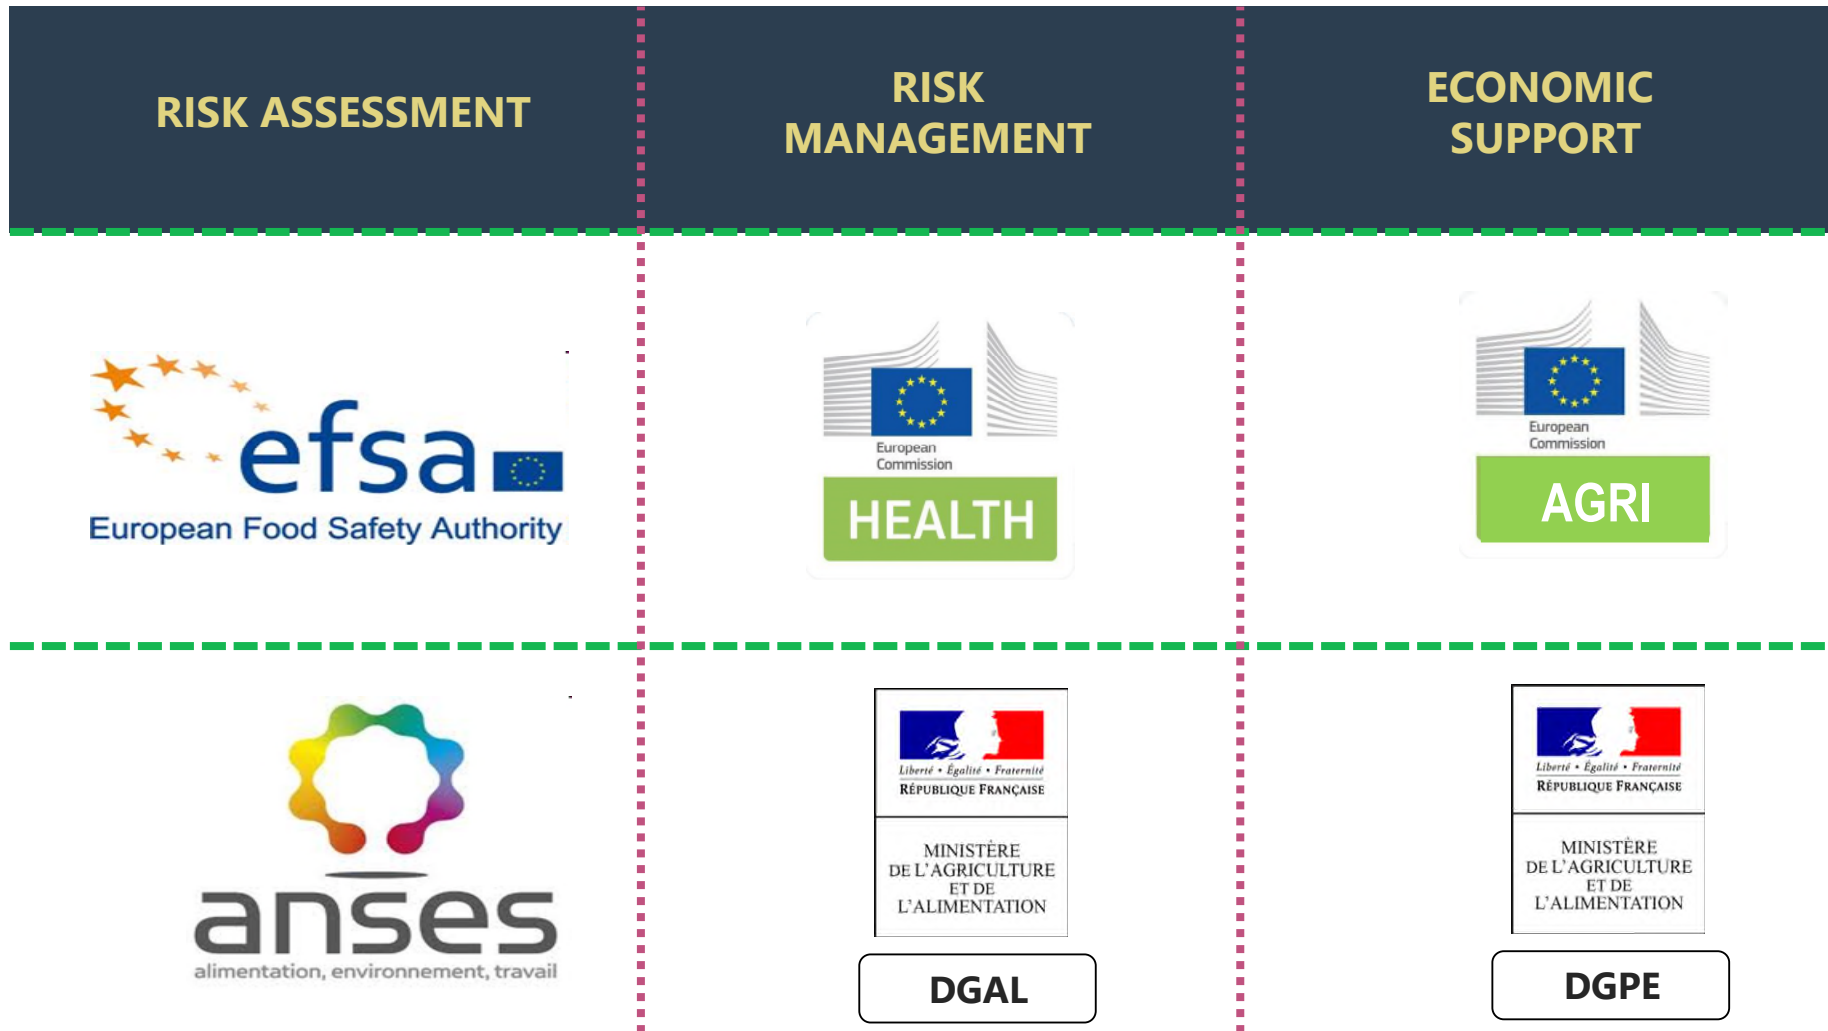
| RISK ASSESSMENT | RISK MANAGEMENT | ECONOMIC SUPPORT |
|---|---|---|
| efsa European Food Safety Authority | European Commission HEALTH | European Commission AGRI |
| anses alimentation, environnement, travail | Liberté • Égalité • Fraternité RÉPUBLIQUE FRANÇAISE MINISTÈRE DE L'AGRICULTURE ET DE L'ALIMENTATION DGAL | Liberté • Égalité • Fraternité RÉPUBLIQUE FRANÇAISE MINISTÈRE DE L'AGRICULTURE ET DE L'ALIMENTATION DGPE |